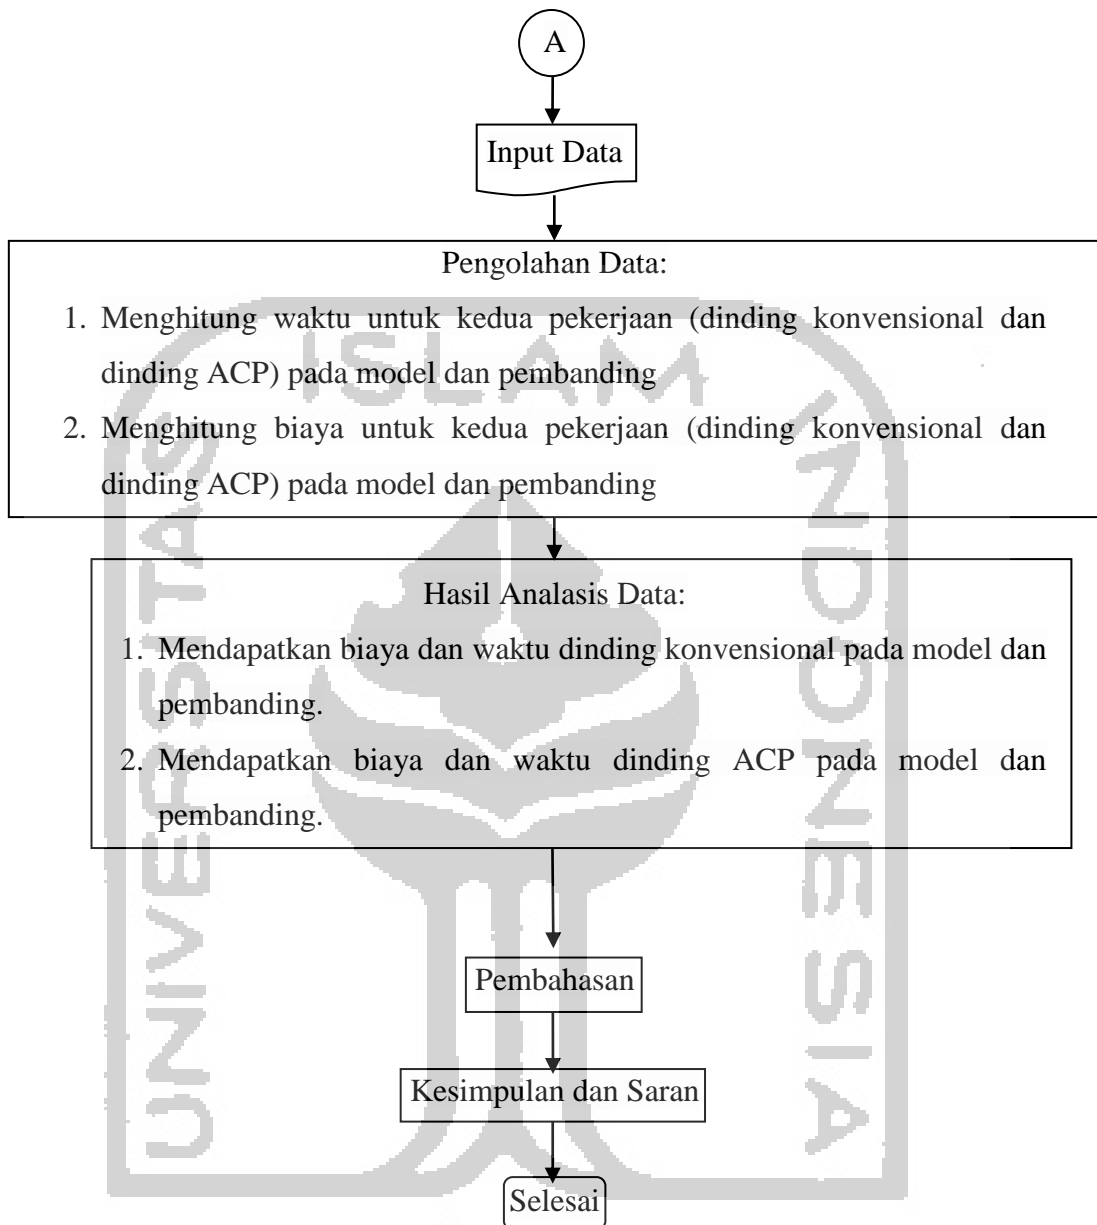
A

Input Data

Pengolahan Data:

1. Menghitung waktu untuk kedua pekerjaan (dinding konvensional dan dinding ACP) pada model dan pembanding
2. Menghitung biaya untuk kedua pekerjaan (dinding konvensional dan dinding ACP) pada model dan pembanding

Hasil Analasis Data:

1. Mendapatkan biaya dan waktu dinding konvensional pada model dan pembanding.
2. Mendapatkan biaya dan waktu dinding ACP pada model dan pembanding.

Pembahasan

Kesimpulan dan Saran

Selesai

UNIVERSITAS ISLAM INDONESIA